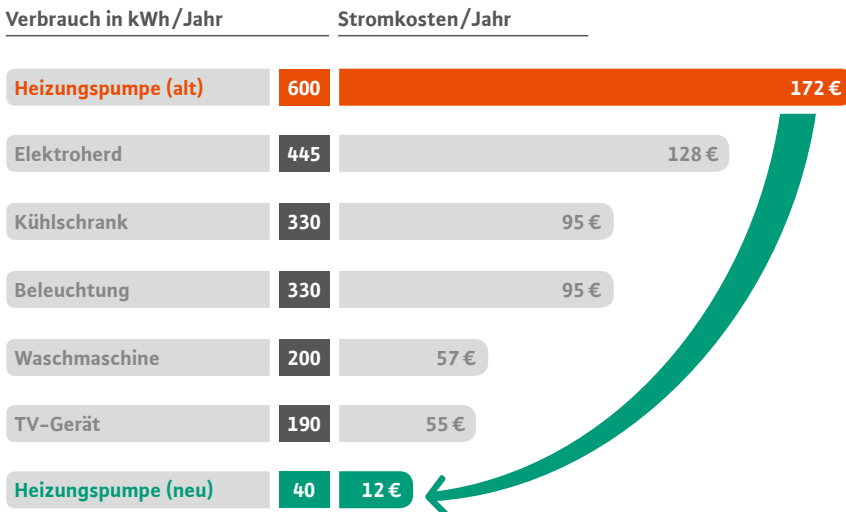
Verbrauch in kWh/Jahr

Stromkosten/Jahr

| | | |
|---|---|---|
| Heizungspumpe (alt) | 600 | 172 € |
| Elektroherd | 445 | 128 € |
| Kühlschrank | 330 | 95 € |
| Beleuchtung | 330 | 95 € |
| Waschmaschine | 200 | 57 € |
| TV-Gerät | 190 | 55 € |
| Heizungspumpe (neu) | 40 | 12 € |